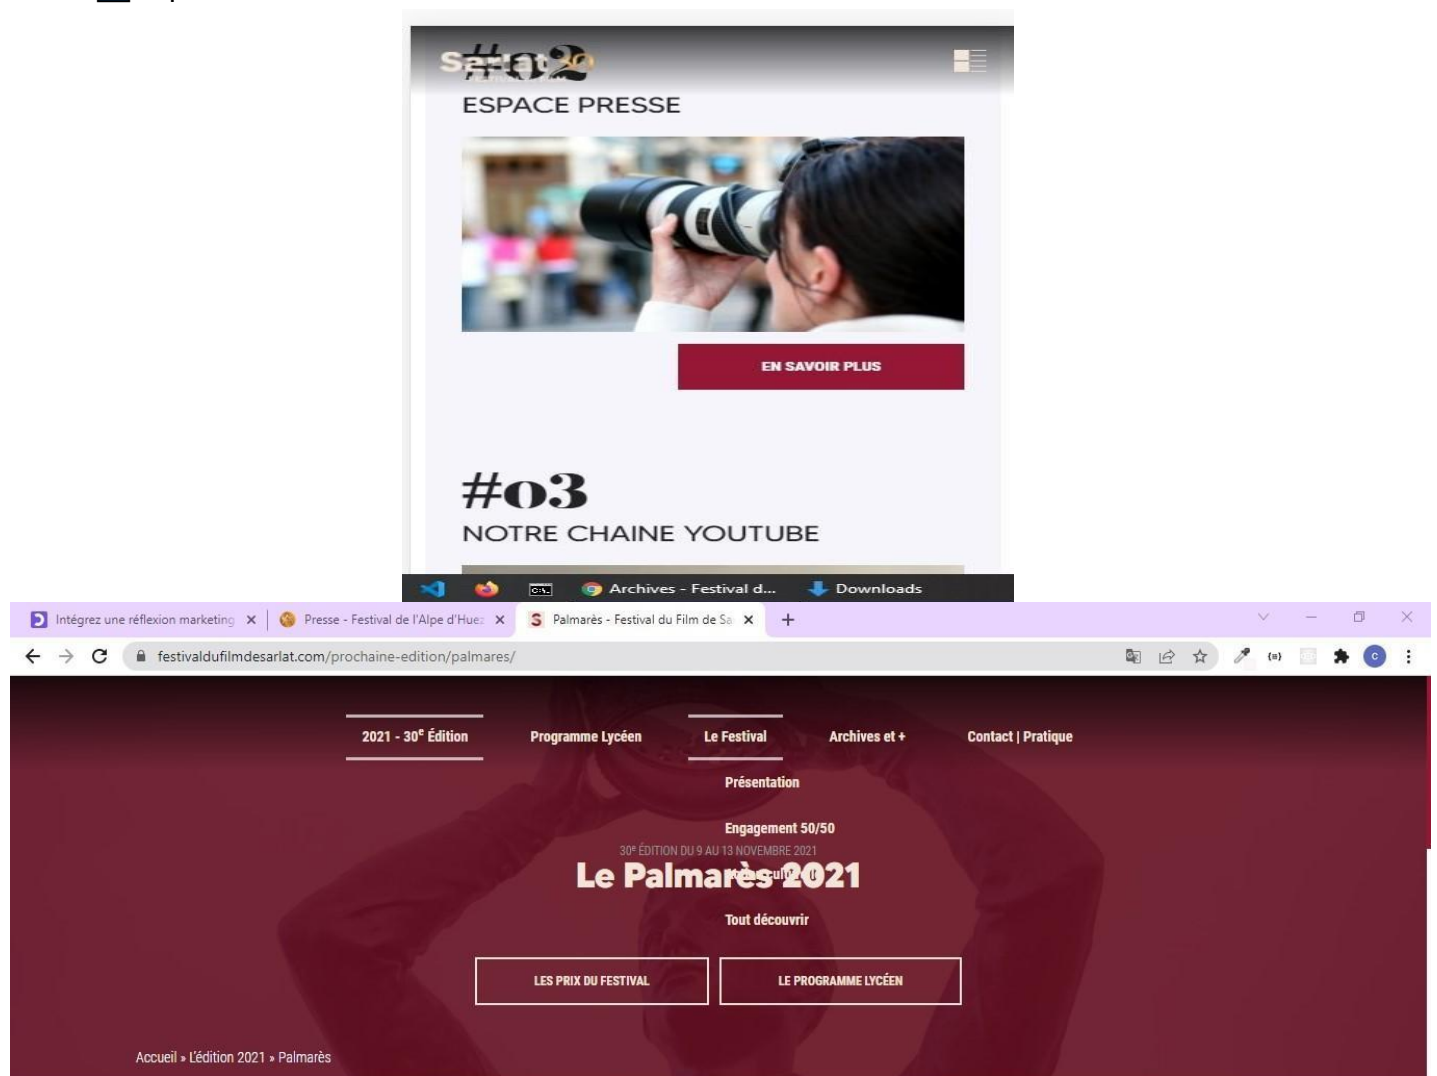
Sarlat #02

ESPACE PRESSE

EN SAVOIR PLUS

#03

NOTRE CHAINE YOUTUBE

Archives - Festival d...   Downloads

Intégrez une réflexion marketing ×   Presse - Festival de l'Alpe d'Hue ×   Palmarès - Festival du Film de Sa ×   +

festivaldufilmdesarlat.com/prochaine-edition/palmares/

2021 - 30$^{e}$ Édition   Programme Lycéen   Le Festival   Archives et +   Contact | Pratique

Présentation

Engagement 50/50

30$^{e}$ ÉDITION DU 9 AU 13 NOVEMBRE 2021

Le Palmarès 2021

Tout découvrir

LES PRIX DU FESTIVAL   LE PROGRAMME LYCÉEN

Accueil » L'édition 2021 » Palmarès